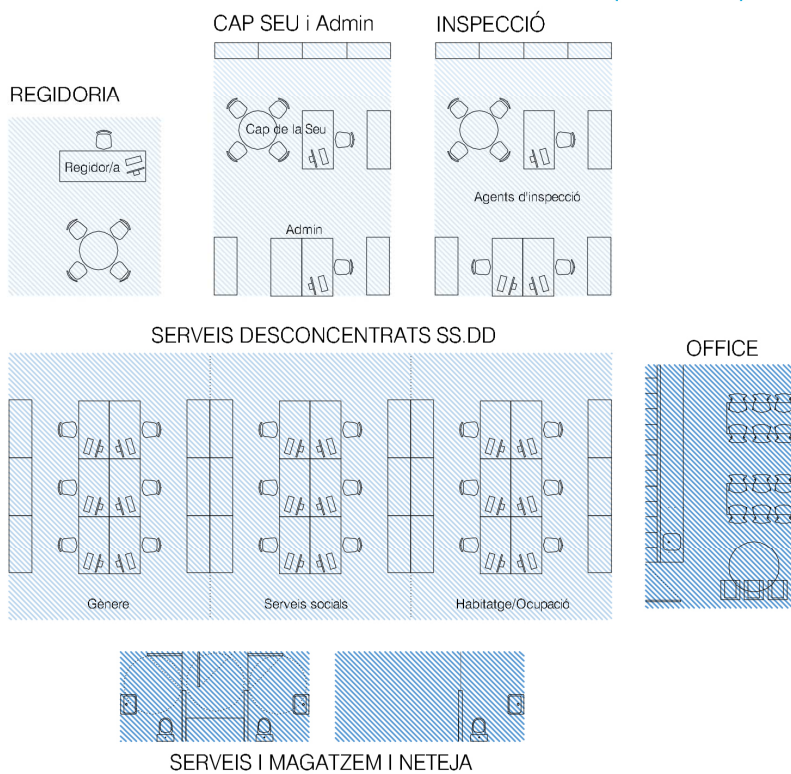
CAP SEU i Admin

INSPECCIÓ

REGIDORIA

Regidor/a

Cap de la Seu

Admin

Agents d'inspecció

SERVEIS DESCONCENTRATS SS.DD

OFFICE

Gènere

Serveis socials

Habitatge/Ocupació

SERVEIS I MAGATZEM I NETEJA